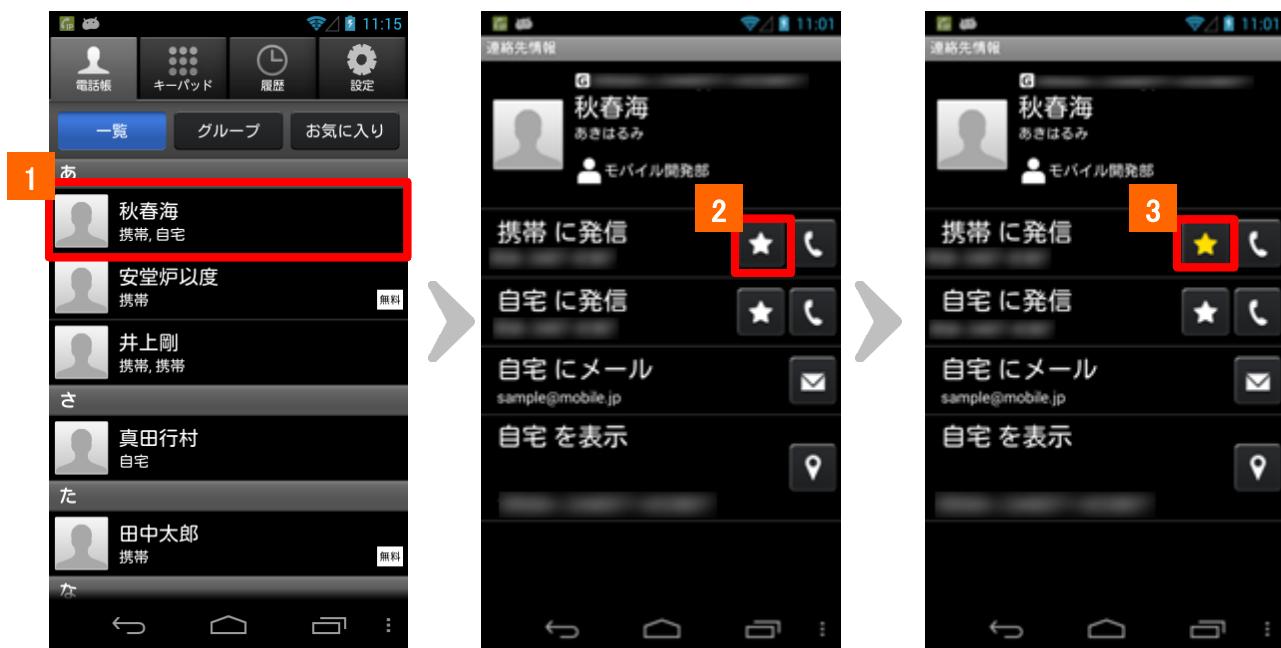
11:15

電話帳 キーパッド 履歴 設定

一覧 グループ お気に入り

あ

1

秋春海
携帯, 自宅

安堂炉以度
携帯 無料

井上剛
携帯, 携帯

さ

真田行村
自宅

た

田中太郎
携帯 無料

な

11:01

連絡先情報

秋春海
あきはるみ
モバイル開発部

2

携帯 に発信

自宅 に発信

自宅 にメール
sample@mobile.jp

自宅 を表示

11:01

連絡先情報

秋春海
あきはるみ
モバイル開発部

3

携帯 に発信

自宅 に発信

自宅 にメール
sample@mobile.jp

自宅 を表示